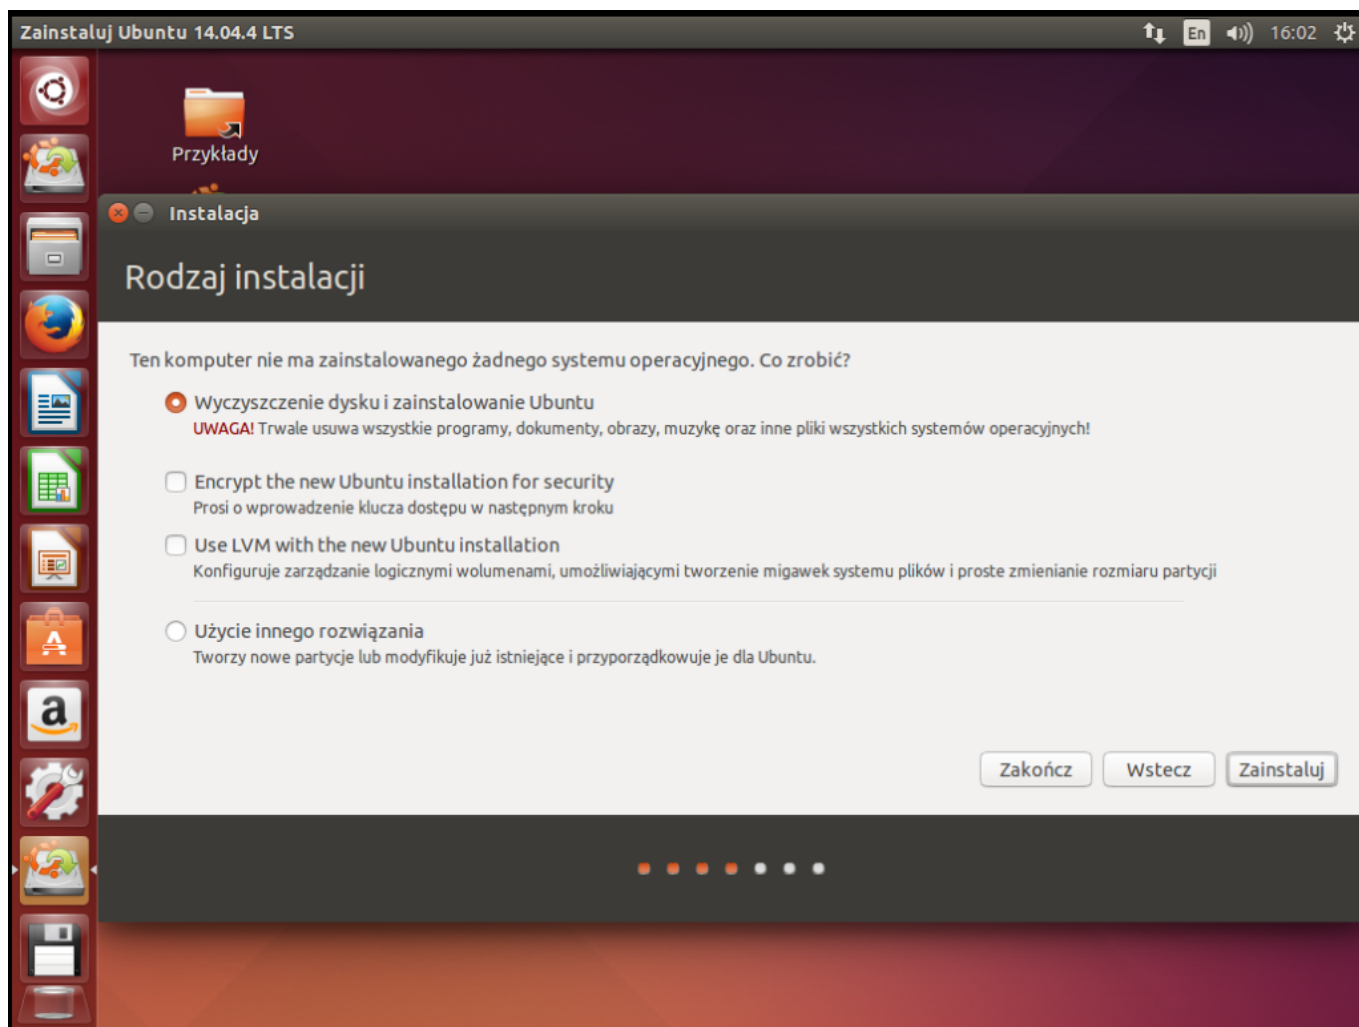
Zainstaluj Ubuntu 14.04.4 LTS

En 16:02

Przykłady

Instalacja

Rodzaj instalacji

Ten komputer nie ma zainstalowanego żadnego systemu operacyjnego. Co zrobić?

Wyczyszczenie dysku i zainstalowanie Ubuntu
UWAGA! Trwale usuwa wszystkie programy, dokumenty, obrazy, muzykę oraz inne pliki wszystkich systemów operacyjnych!

Encrypt the new Ubuntu installation for security
Prosi o wprowadzenie klucza dostępu w następnym kroku

Use LVM with the new Ubuntu installation
Konfiguruje zarządzanie logicznymi wolumenami, umożliwiającymi tworzenie migawek systemu plików i proste zmienianie rozmiaru partycji

Użycie innego rozwiązania
Tworzy nowe partycje lub modyfikuje już istniejące i przyporządkowuje je dla Ubuntu.

Zakończ Wstecz Zainstaluj